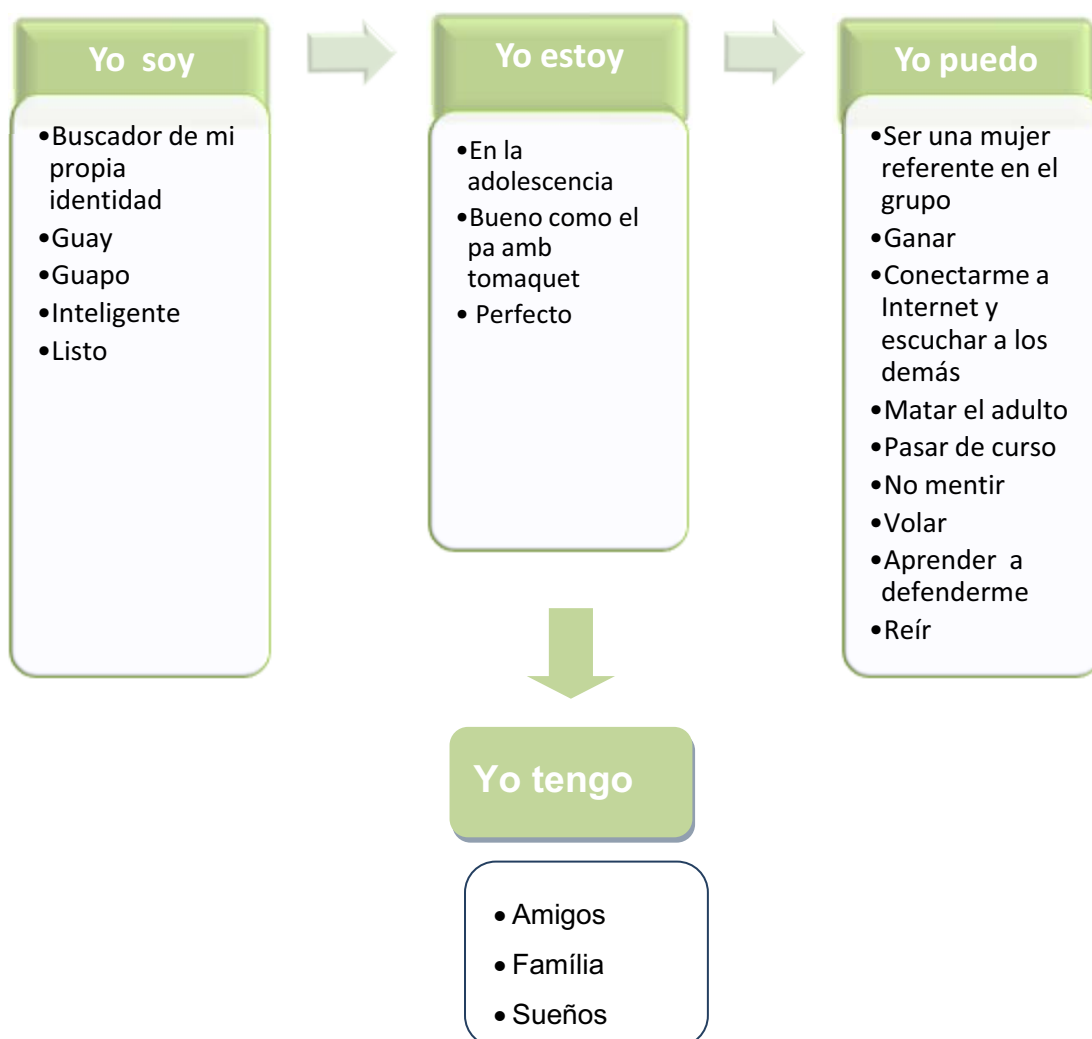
Yo soy

•Buscador de mi propia identidad
•Guay
•Guapo
•Inteligente
•Listo

Yo estoy

•En la adolescencia
•Bueno como el pa amb tomaquet
• Perfecto

Yo puedo

•Ser una mujer referente en el grupo
•Ganar
•Conectarme a Internet y escuchar a los demás
•Matar el adulto
•Pasar de curso
•No mentir
•Volar
•Aprender a defenderme
•Reír

Yo tengo

• Amigos
• Família
• Sueños